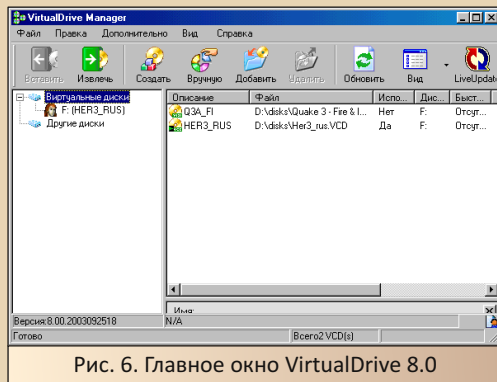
VirtualDrive Manager

Файл Правка Дополнительно Вид Справка

Вставить Извлечь Создать Вручную Добавить Удалить Обновить Вид LiveUpdate

Виртуальные диски
F: (HER3_RUS)
Другие диски

| Описание | Файл | Испо... | Дис... | Быст... |
|---|---|---|---|---|
| Q3A_FI | D:\disks\Quake 3 - Fire & I... | Нет | F: | Отсут... |
| HER3_RUS | D:\disks\Her3_rus.VCD | Да | F: | Отсут... |

Имя

Версия:8.00.2003092518 N/A

Готово Всего2 VCD(s)

Рис. 6. Главное окно VirtualDrive 8.0